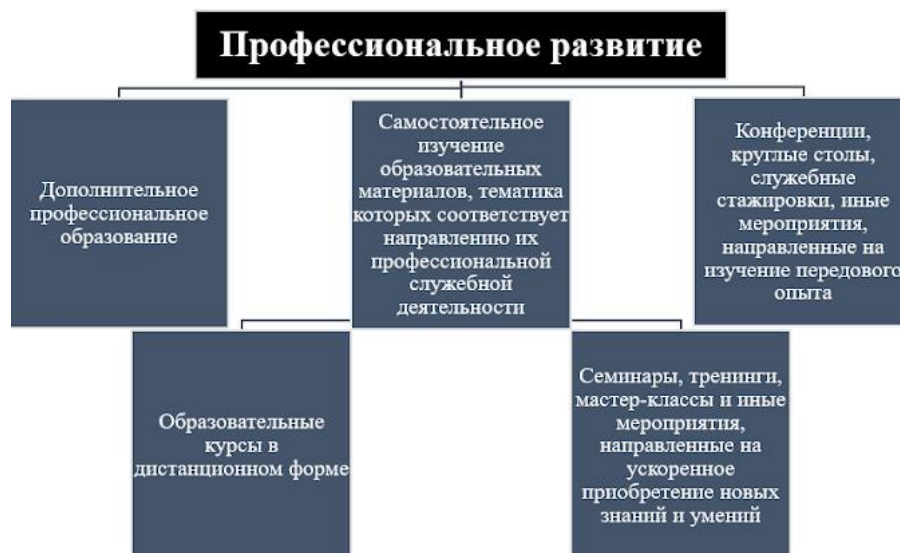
Профессиональное развитие

Дополнительное профессиональное образование

Самостоятельное изучение образовательных материалов, тематика которых соответствует направлению их профессиональной служебной деятельности

Конференции, круглые столы, служебные стажировки, иные мероприятия, направленные на изучение передового опыта

Образовательные курсы в дистанционном форме

Семинары, тренинги, мастер-классы и иные мероприятия, направленные на ускоренное приобретение новых знаний и умений